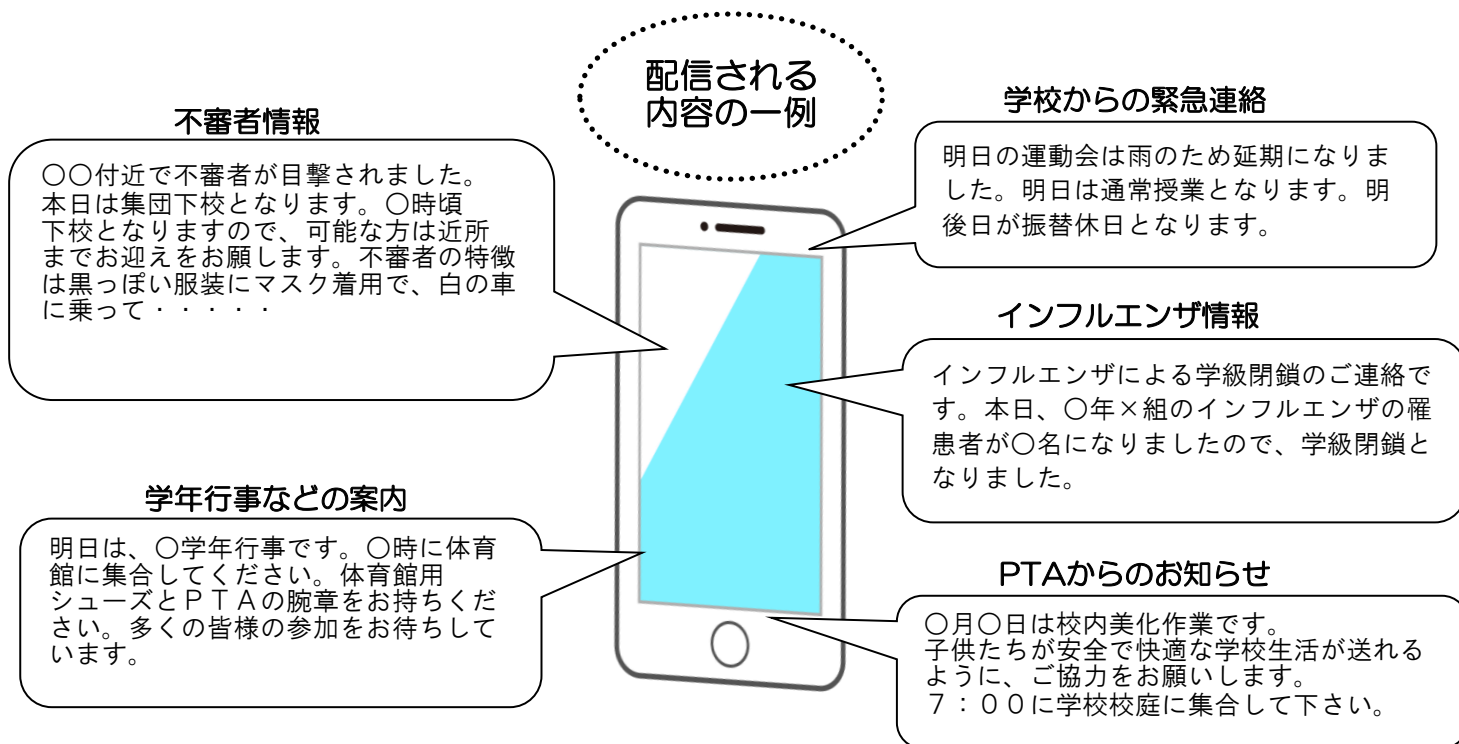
配信される
内容の一例

不審者情報

〇〇付近で不審者が目撃されました。本日は集団下校となります。〇時頃下校となりますので、可能な方は近所までお迎えをお願します。不審者の特徴は黒っぽい服装にマスク着用で、白の車に乗って・・・・・

学校からの緊急連絡

明日の運動会は雨のため延期になりました。明日は通常授業となります。明後日が振替休日となります。

インフルエンザ情報

インフルエンザによる学級閉鎖のご連絡です。本日、〇年×組のインフルエンザの罹患者が〇名になりましたので、学級閉鎖となりました。

学年行事などの案内

明日は、〇学年行事です。〇時に体育館に集合してください。体育館用シューズとＰＴＡの腕章をお持ちください。多くの皆様の参加をお待ちしています。

PTAからのお知らせ

〇月〇日は校内美化作業です。
子供たちが安全で快適な学校生活が送れるように、ご協力をお願いします。
７：００に学校校庭に集合して下さい。